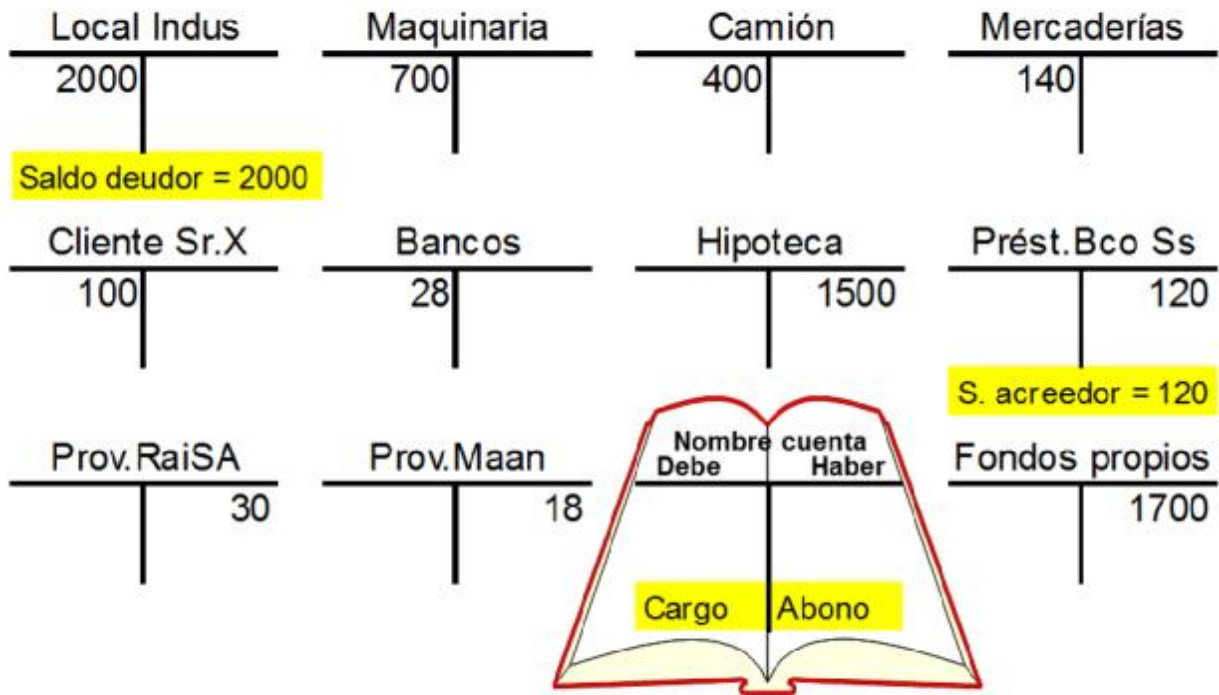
Local Indus
2000

Saldo deudor = 2000

Maquinaria
700

Camión
400

Mercaderías
140

Cliente Sr.X
100

Bancos
28

Hipoteca
1500

Prést.Bco Ss
120

S. acreedor = 120

Prov.RaiSA
30

Prov.Maan
18

Nombre cuenta
Debe Haber

Cargo Abono

Fondos propios
1700